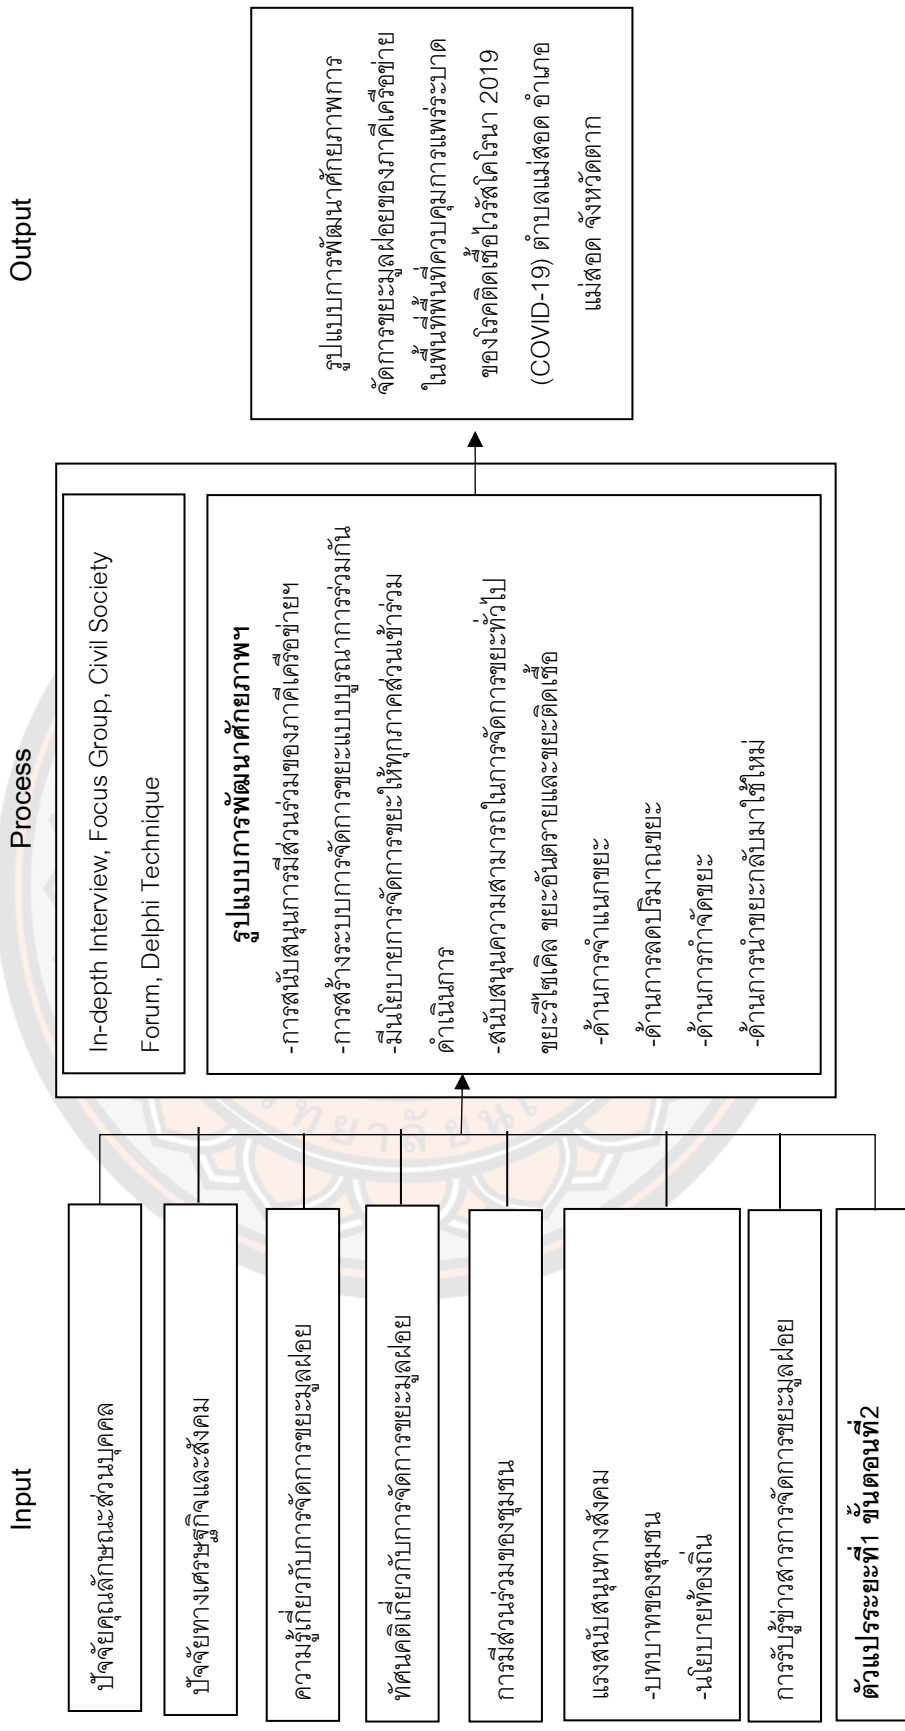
Input

ปัจจัยคุณลักษณะส่วนบุคคล

ปัจจัยทางเศรษฐกิจและสังคม

ความรู้เกี่ยวกับการจัดการขยะมูลฝอย

ทัศนคติเกี่ยวกับการจัดการขยะมูลฝอย

การมีส่วนร่วมของชุมชน

แรงสนับสนุนทางสังคม
-บทบาทของชุมชน
-นโยบายท้องถิ่น

การรับรู้ข่าวสารการจัดการขยะมูลฝอย

ตัวแปรระยะที่1 ขั้นตอนที่2

Process

In-depth Interview, Focus Group, Civil Society Forum, Delphi Technique

รูปแบบการพัฒนาศักยภาพ
-การสนับสนุนการมีส่วนร่วมของภาคีเครือข่ายฯ
-การสร้างระบบการจัดการขยะแบบบูรณาการร่วมกัน
-มีนโยบายการจัดการขยะให้ทุกภาคส่วนเข้าร่วมดำเนินการ
-สนับสนุนความสามารถในการจัดการขยะทั่วไป ขยะรีไซเคิล ขยะอันตรายและขยะติดเชื้อ
-ด้านการจำแนกขยะ
-ด้านการลดปริมาณขยะ
-ด้านการกำจัดขยะ
-ด้านการนำขยะกลับมาใช้ใหม่

Output

รูปแบบการพัฒนาศักยภาพการจัดการขยะมูลฝอยของภาคีเครือข่ายในพื้นที่พื้นที่ควบคุมการแพร่ระบาดของโรคติดเชื้อไวรัสโคโรนา 2019 (COVID-19) ตำบลแม่สอด อำเภอแม่สอด จังหวัดตาก